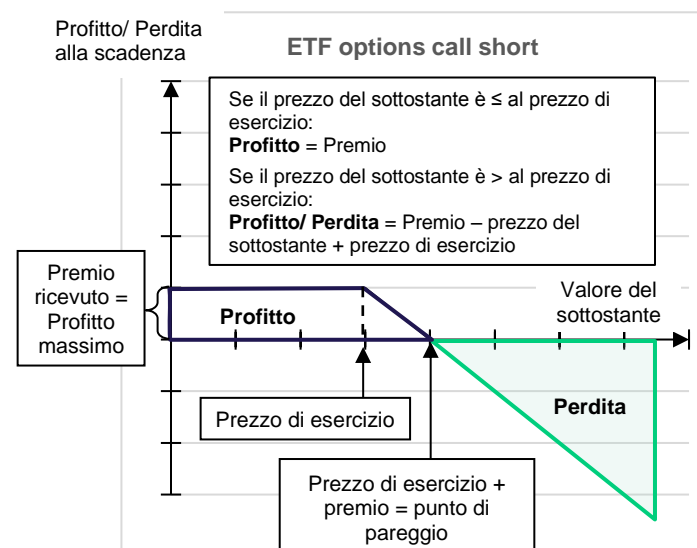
Profitto/ Perdita alla scadenza

ETF options call short

Se il prezzo del sottostante è ≤ al prezzo di esercizio:
**Profitto** = Premio
Se il prezzo del sottostante è > al prezzo di esercizio:
**Profitto/ Perdita** = Premio – prezzo del sottostante + prezzo di esercizio

Premio ricevuto = Profitto massimo

Profitto

Valore del sottostante

Perdita

Prezzo di esercizio

Prezzo di esercizio + premio = punto di pareggio